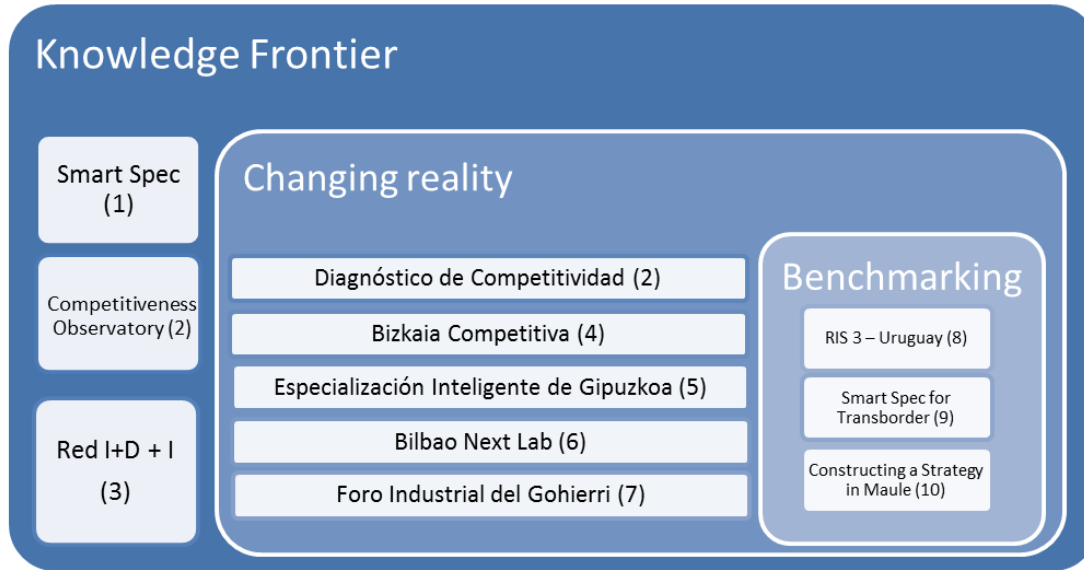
Knowledge Frontier

Smart Spec (1)

Competitiveness Observatory (2)

Red I+D + I (3)

Changing reality

Diagnóstico de Competitividad (2)

Bizkaia Competitiva (4)

Especialización Inteligente de Gipuzkoa (5)

Bilbao Next Lab (6)

Foro Industrial del Gohierri (7)

Benchmarking

RIS 3 – Uruguay (8)

Smart Spec for Transborder (9)

Constructing a Strategy in Maule (10)